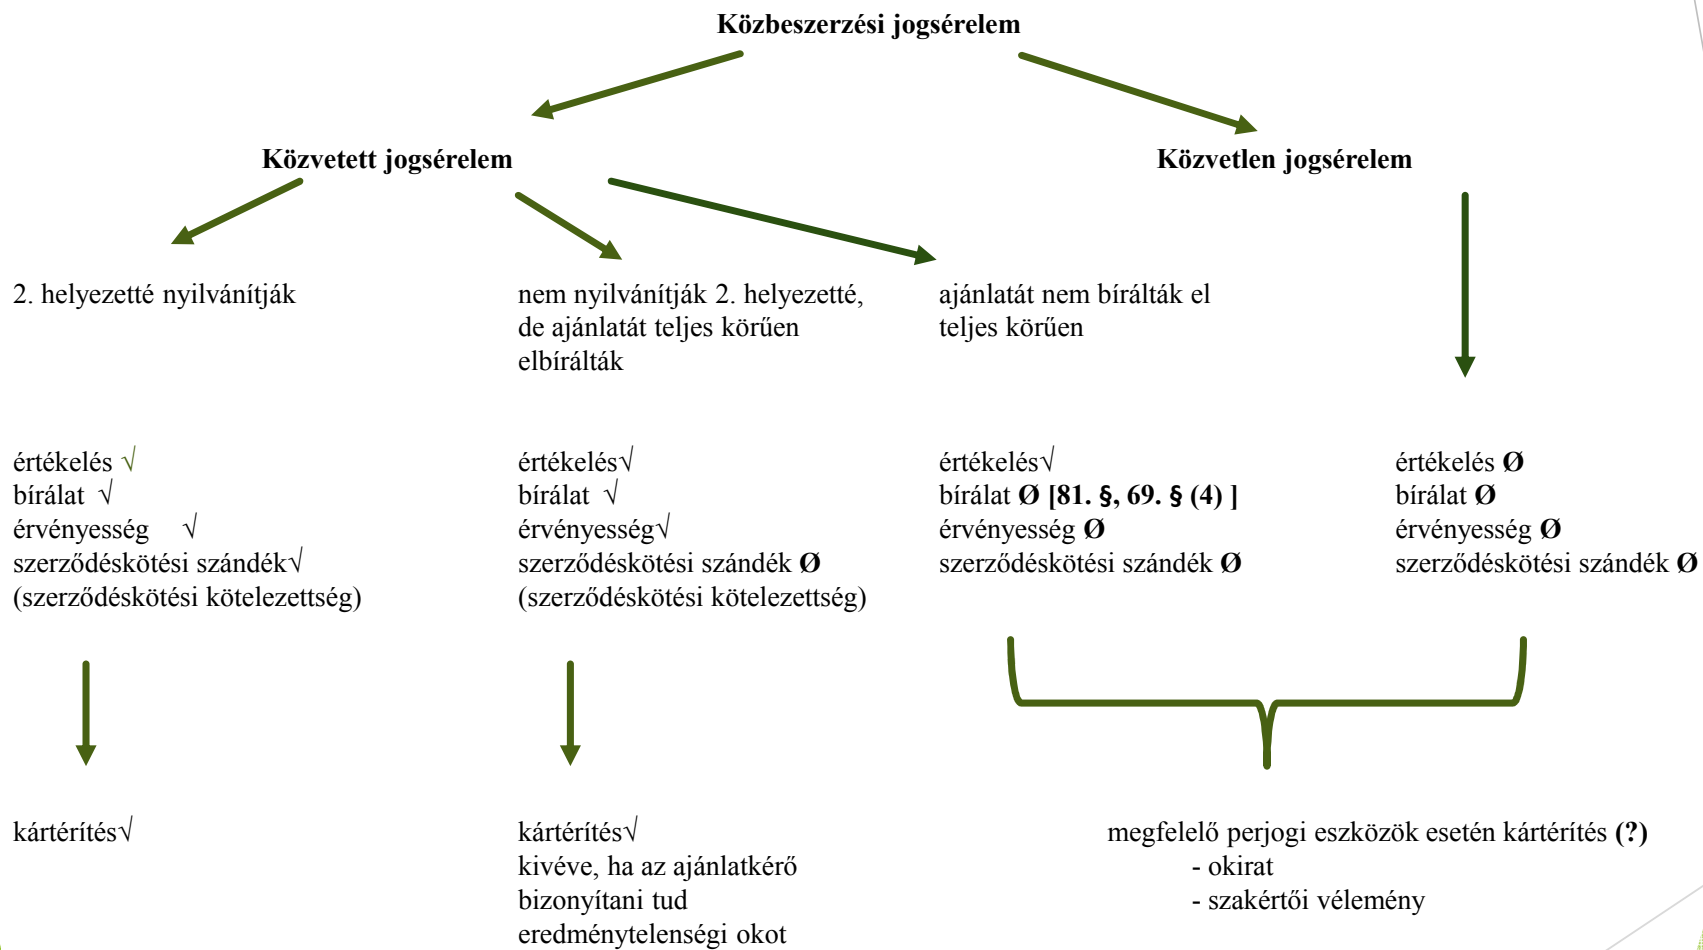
**Közbeszerzési jogsérelem**

**Közvetett jogsérelem**

**Közvetlen jogsérelem**

2. helyezetté nyilvánítják

nem nyilvánítják 2. helyezetté, de ajánlatát teljes körűen elbírálták

ajánlatát nem bírálták el teljes körűen

értékelés √
bírálat √
érvényesség √
szerződéskötési szándék√
(szerződéskötési kötelezettség)

értékelés√
bírálat √
érvényesség√
szerződéskötési szándék **Ø**
(szerződéskötési kötelezettség)

értékelés√
bírálat **Ø [81. §, 69. § (4) ]**
érvényesség **Ø**
szerződéskötési szándék **Ø**

értékelés **Ø**
bírálat **Ø**
érvényesség **Ø**
szerződéskötési szándék **Ø**

kártérítés√

kártérítés√
kivéve, ha az ajánlatkérő bizonyítani tud eredménytelenségi okot

megfelelő perjogi eszközök esetén kártérítés **(?)**
- okirat
- szakértői vélemény